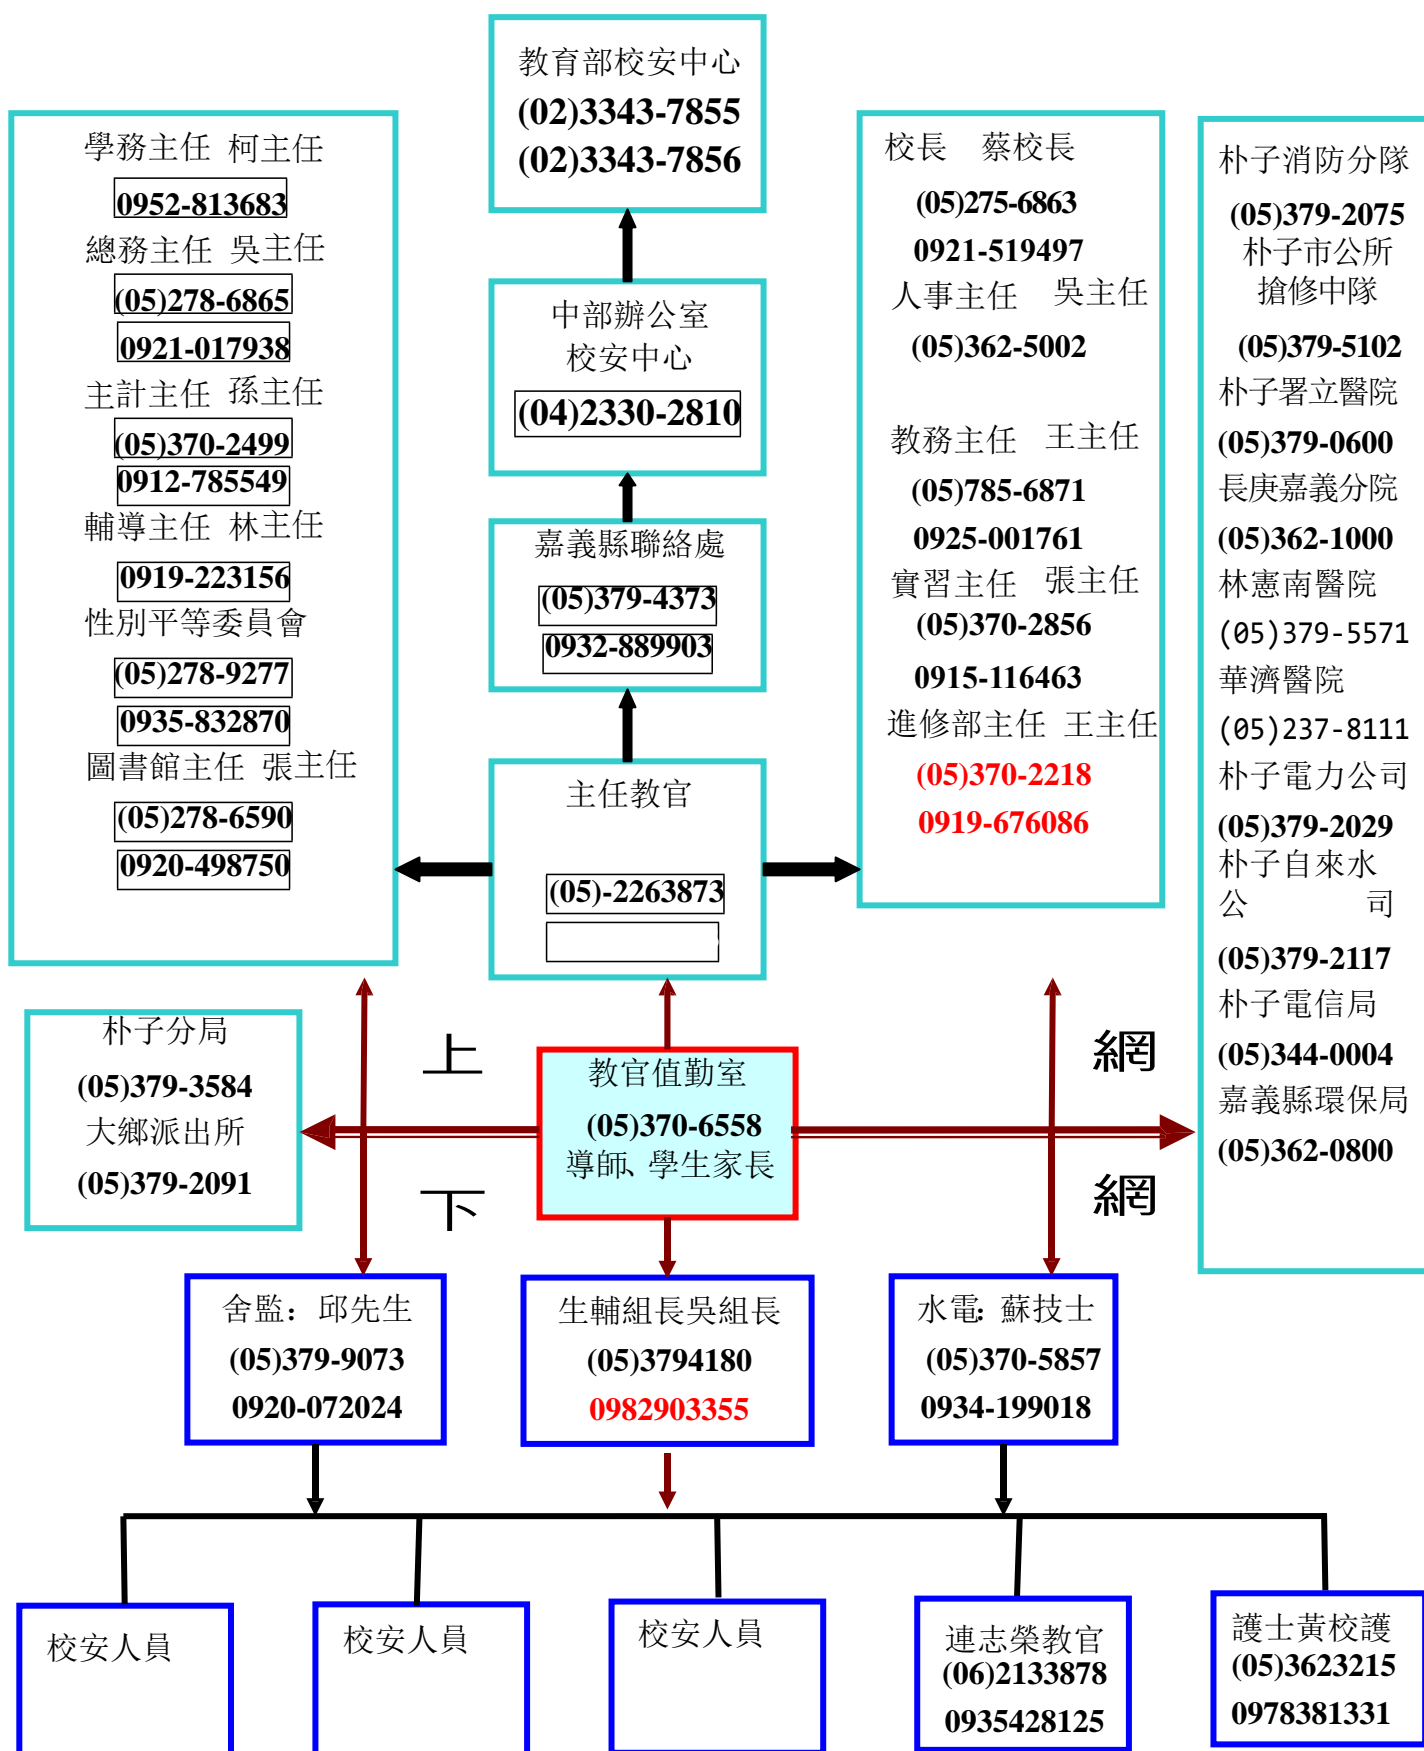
教育部校安中心
(02)3343-7855
(02)3343-7856

學務主任 柯主任
0952-813683
總務主任 吳主任
(05)278-6865
0921-017938
主計主任 孫主任
(05)370-2499
0912-785549
輔導主任 林主任
0919-223156
性別平等委員會
(05)278-9277
0935-832870
圖書館主任 張主任
(05)278-6590
0920-498750

中部辦公室
校安中心
(04)2330-2810

嘉義縣聯絡處
(05)379-4373
0932-889903

主任教官
(05)-2263873

校長 蔡校長
(05)275-6863
0921-519497
人事主任 吳主任
(05)362-5002
教務主任 王主任
(05)785-6871
0925-001761
實習主任 張主任
(05)370-2856
0915-116463
進修部主任 王主任
(05)370-2218
0919-676086

朴子消防分隊
(05)379-2075
朴子市公所
搶修中隊
(05)379-5102
朴子署立醫院
(05)379-0600
長庚嘉義分院
(05)362-1000
林憲南醫院
(05)379-5571
華濟醫院
(05)237-8111
朴子電力公司
(05)379-2029
朴子自來水
公 司
(05)379-2117
朴子電信局
(05)344-0004
嘉義縣環保局
(05)362-0800

朴子分局
(05)379-3584
大鄉派出所
(05)379-2091

上
下

教官值勤室
(05)370-6558
導師、學生家長

網
網

舍監：邱先生
(05)379-9073
0920-072024

生輔組長吳組長
(05)3794180
0982903355

水電：蘇技士
(05)370-5857
0934-199018

校安人員

校安人員

校安人員

連志榮教官
(06)2133878
0935428125

護士黃校護
(05)3623215
0978381331